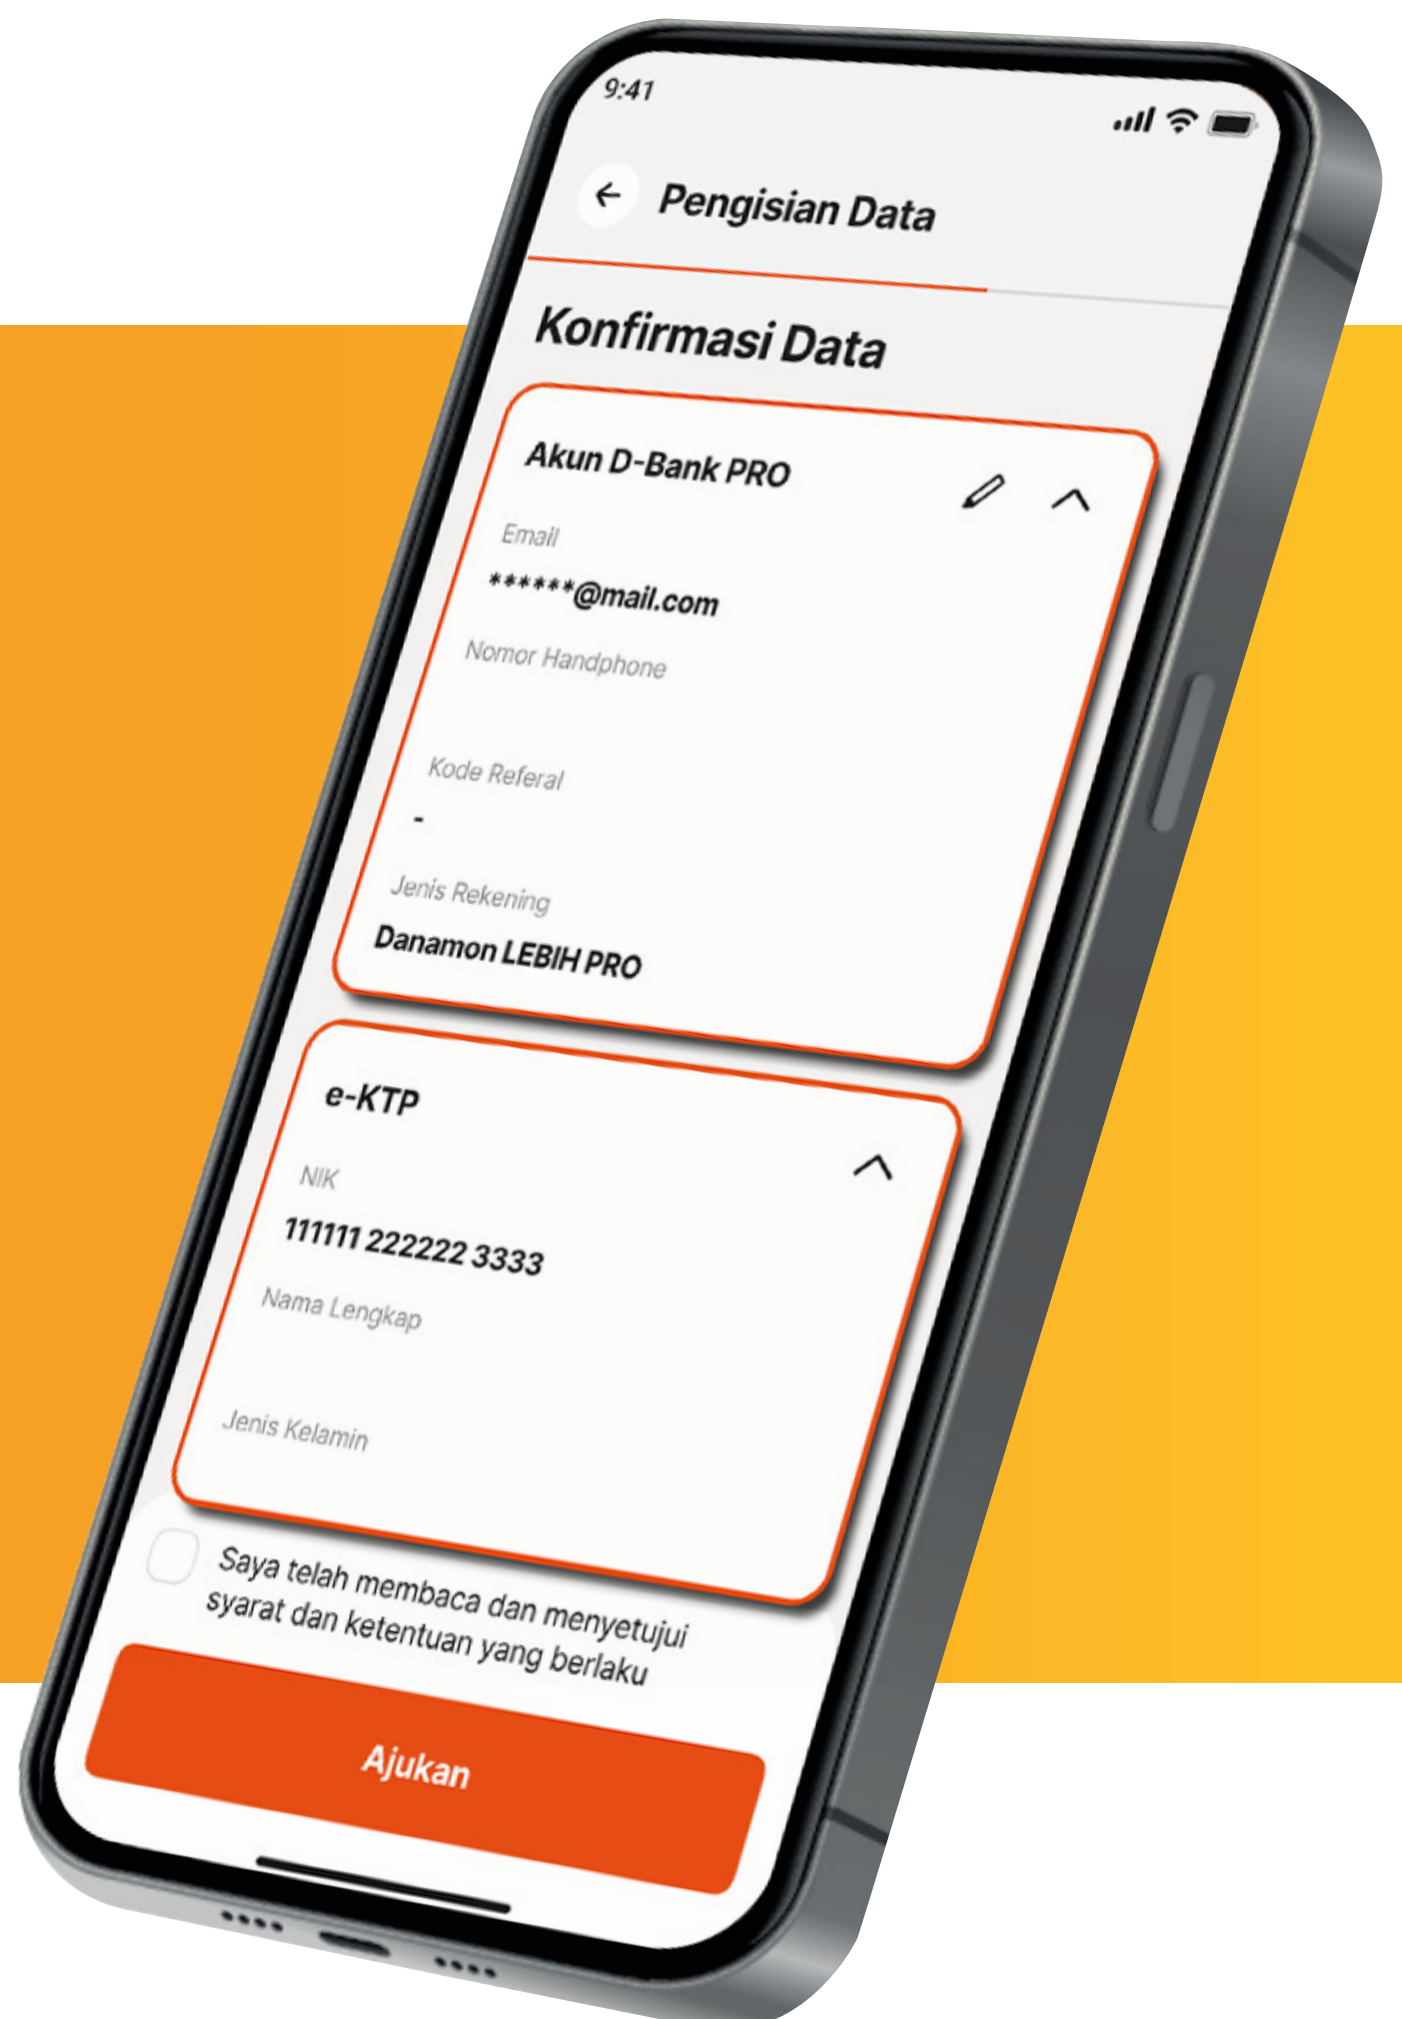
9:41

Pengisian Data

Konfirmasi Data

Akun D-Bank PRO

Email
******@mail.com

Nomor Handphone

Kode Referal
-

Jenis Rekening
Danamon LEBIH PRO

e-KTP

NIK
111111 222222 3333

Nama Lengkap

Jenis Kelamin

Saya telah membaca dan menyetujui syarat dan ketentuan yang berlaku

Ajukan